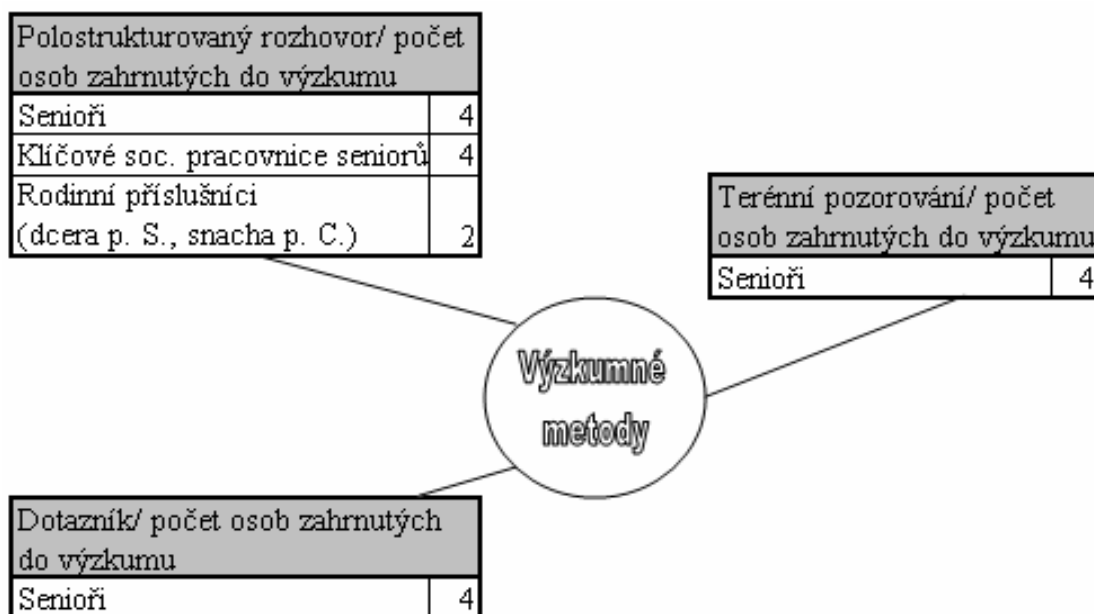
| Polostrukturovaný rozhovor/ počet osob zahrnutých do výzkumu | |
|---|---|
| Senioři | 4 |
| Klíčové soc. pracovnice seniorů | 4 |
| Rodinní příslušníci (dcera p. S., snacha p. C.) | 2 |

| Terénní pozorování/ počet osob zahrnutých do výzkumu | |
|---|---|
| Senioři | 4 |

Výzkumné metody

| Dotazník/ počet osob zahrnutých do výzkumu | |
|---|---|
| Senioři | 4 |